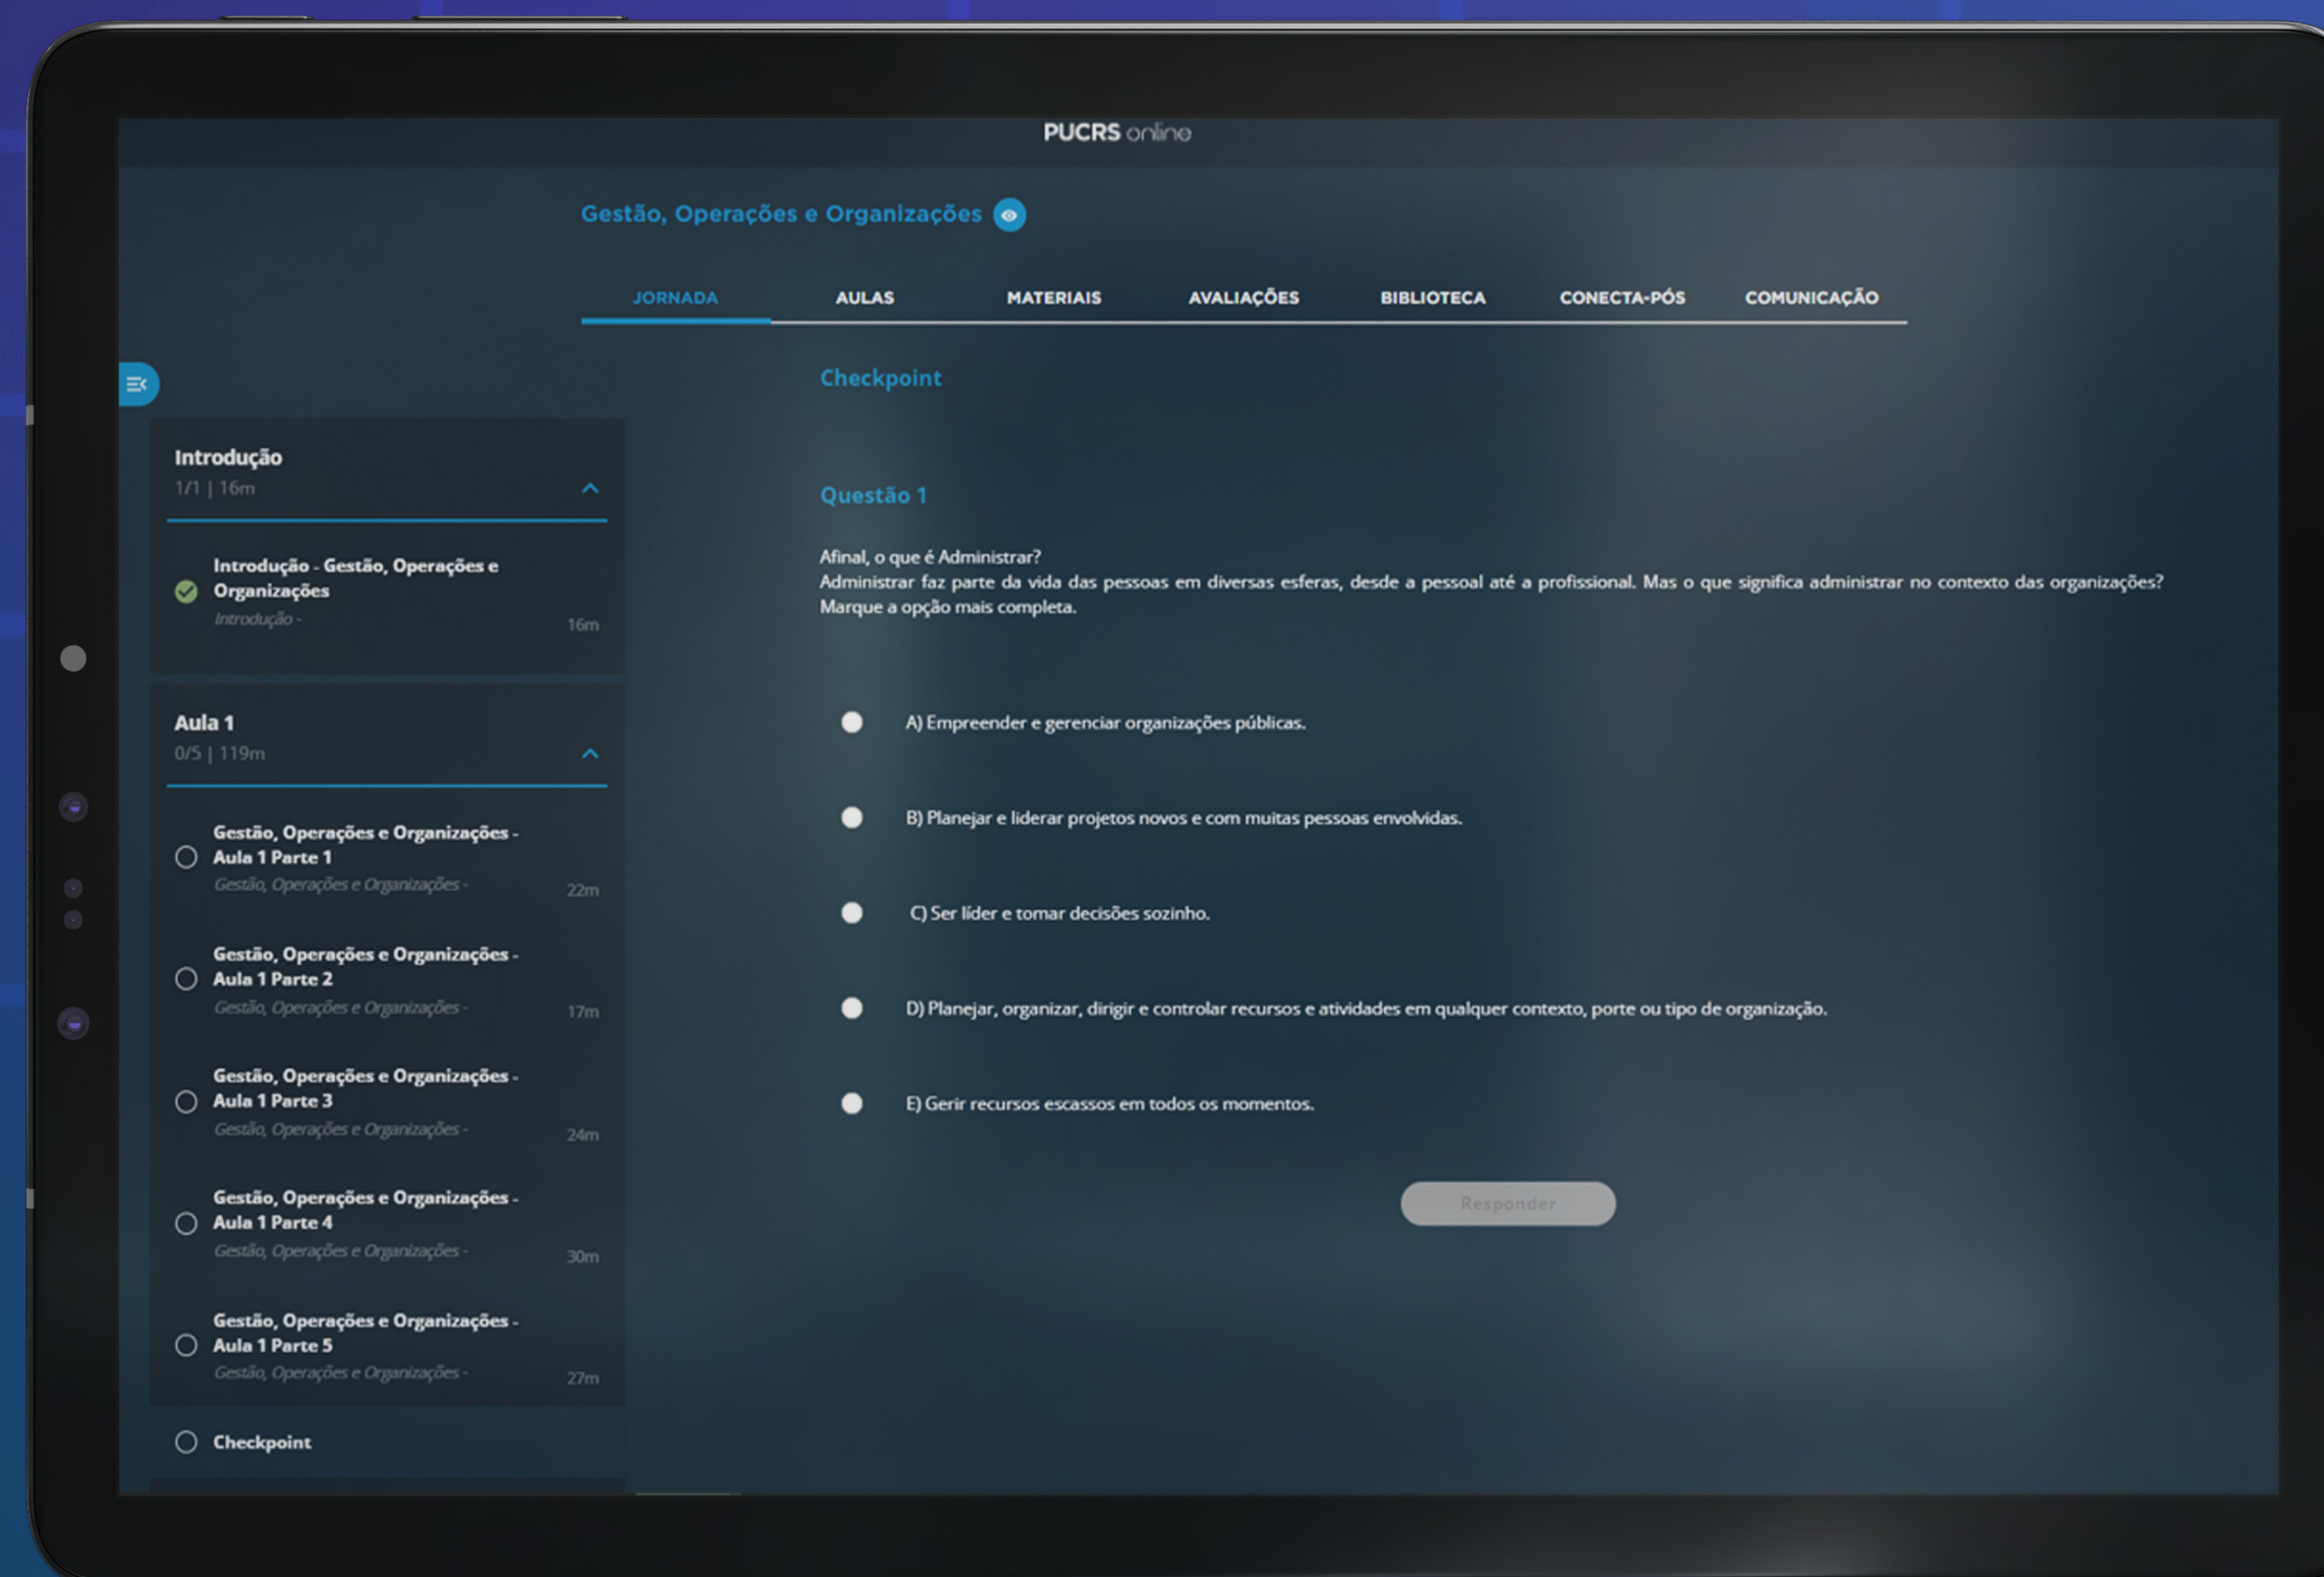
PUCRS online

Gestão, Operações e Organizações

JORNADA AULAS MATERIAIS AVALIAÇÕES BIBLIOTECA CONECTA-PÓS COMUNICAÇÃO

Introdução
1/1 | 16m

Introdução - Gestão, Operações e Organizações
Introdução -
16m

Aula 1
0/5 | 119m

Gestão, Operações e Organizações - Aula 1 Parte 1
Gestão, Operações e Organizações -
22m

Gestão, Operações e Organizações - Aula 1 Parte 2
Gestão, Operações e Organizações -
17m

Gestão, Operações e Organizações - Aula 1 Parte 3
Gestão, Operações e Organizações -
24m

Gestão, Operações e Organizações - Aula 1 Parte 4
Gestão, Operações e Organizações -
30m

Gestão, Operações e Organizações - Aula 1 Parte 5
Gestão, Operações e Organizações -
27m

Checkpoint

Checkpoint

Questão 1

Afinal, o que é Administrar?
Administrar faz parte da vida das pessoas em diversas esferas, desde a pessoal até a profissional. Mas o que significa administrar no contexto das organizações?
Marque a opção mais completa.

A) Empreender e gerenciar organizações públicas.

B) Planejar e liderar projetos novos e com muitas pessoas envolvidas.

C) Ser líder e tomar decisões sozinho.

D) Planejar, organizar, dirigir e controlar recursos e atividades em qualquer contexto, porte ou tipo de organização.

E) Gerir recursos escassos em todos os momentos.

Responder